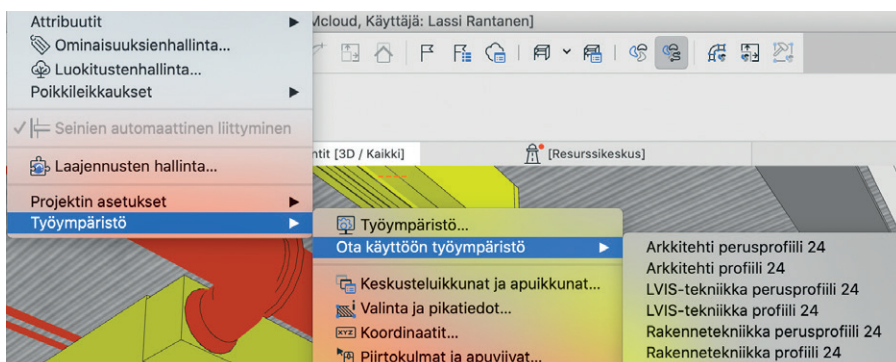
Attribuutit
Ominaisuuksienhallinta...
Luokitustenhallinta...
Poikkileikkaukset
Seinien automaattinen liittyminen
Laajennusten hallinta...
Projektin asetukset
Työympäristö

Mcloud, Käyttäjä: Lassi Rantanen]
ntit [3D / Kaikki]
[Resurssikeskus]

Työympäristö...
Ota käyttöön työympäristö
Keskusteluikkunat ja apuikkunat...
Valinta ja pikatiedot...
Koordinaatit...
Piirtokulmat ja apuviivat...

Arkkitehti perusprofiili 24
Arkkitehti profiili 24
LVIS-tekniikka perusprofiili 24
LVIS-tekniikka profiili 24
Rakennetekniikka perusprofiili 24
Rakennetekniikka profiili 24